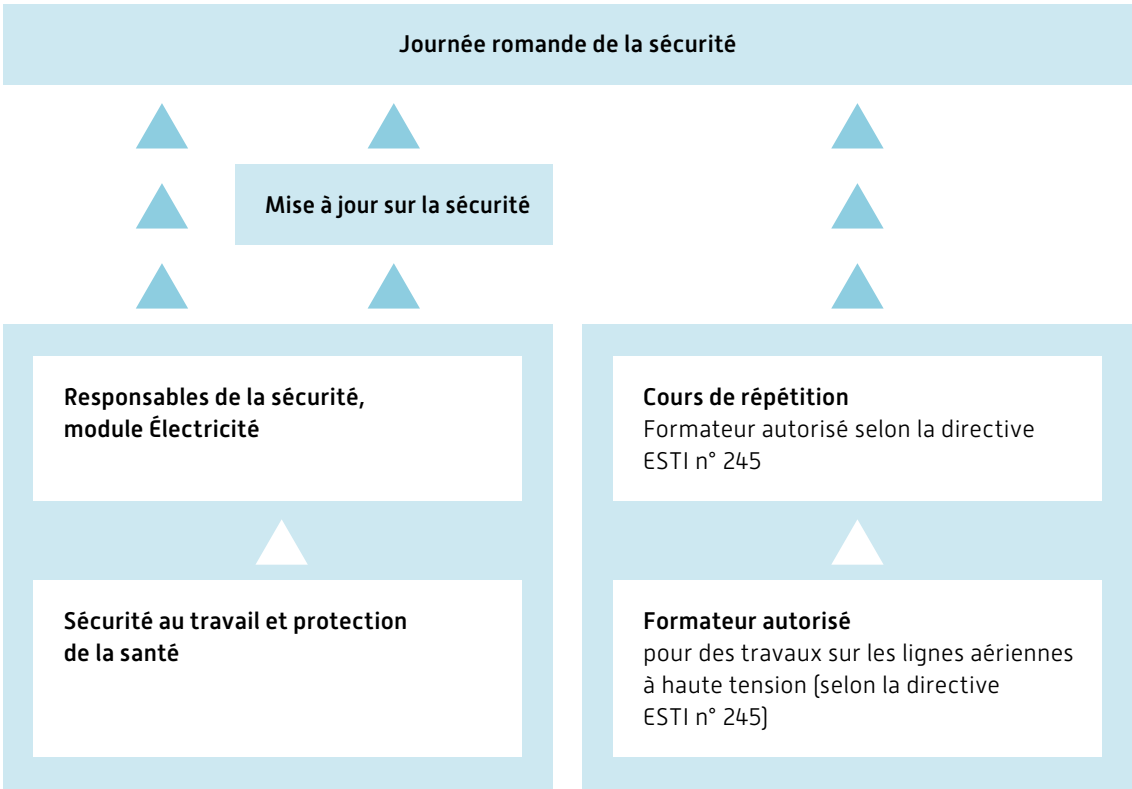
Journée romande de la sécurité

Mise à jour sur la sécurité

Responsables de la sécurité, module Électricité

Sécurité au travail et protection de la santé

Cours de répétition
Formateur autorisé selon la directive ESTI n° 245

Formateur autorisé
pour des travaux sur les lignes aériennes à haute tension (selon la directive ESTI n° 245)